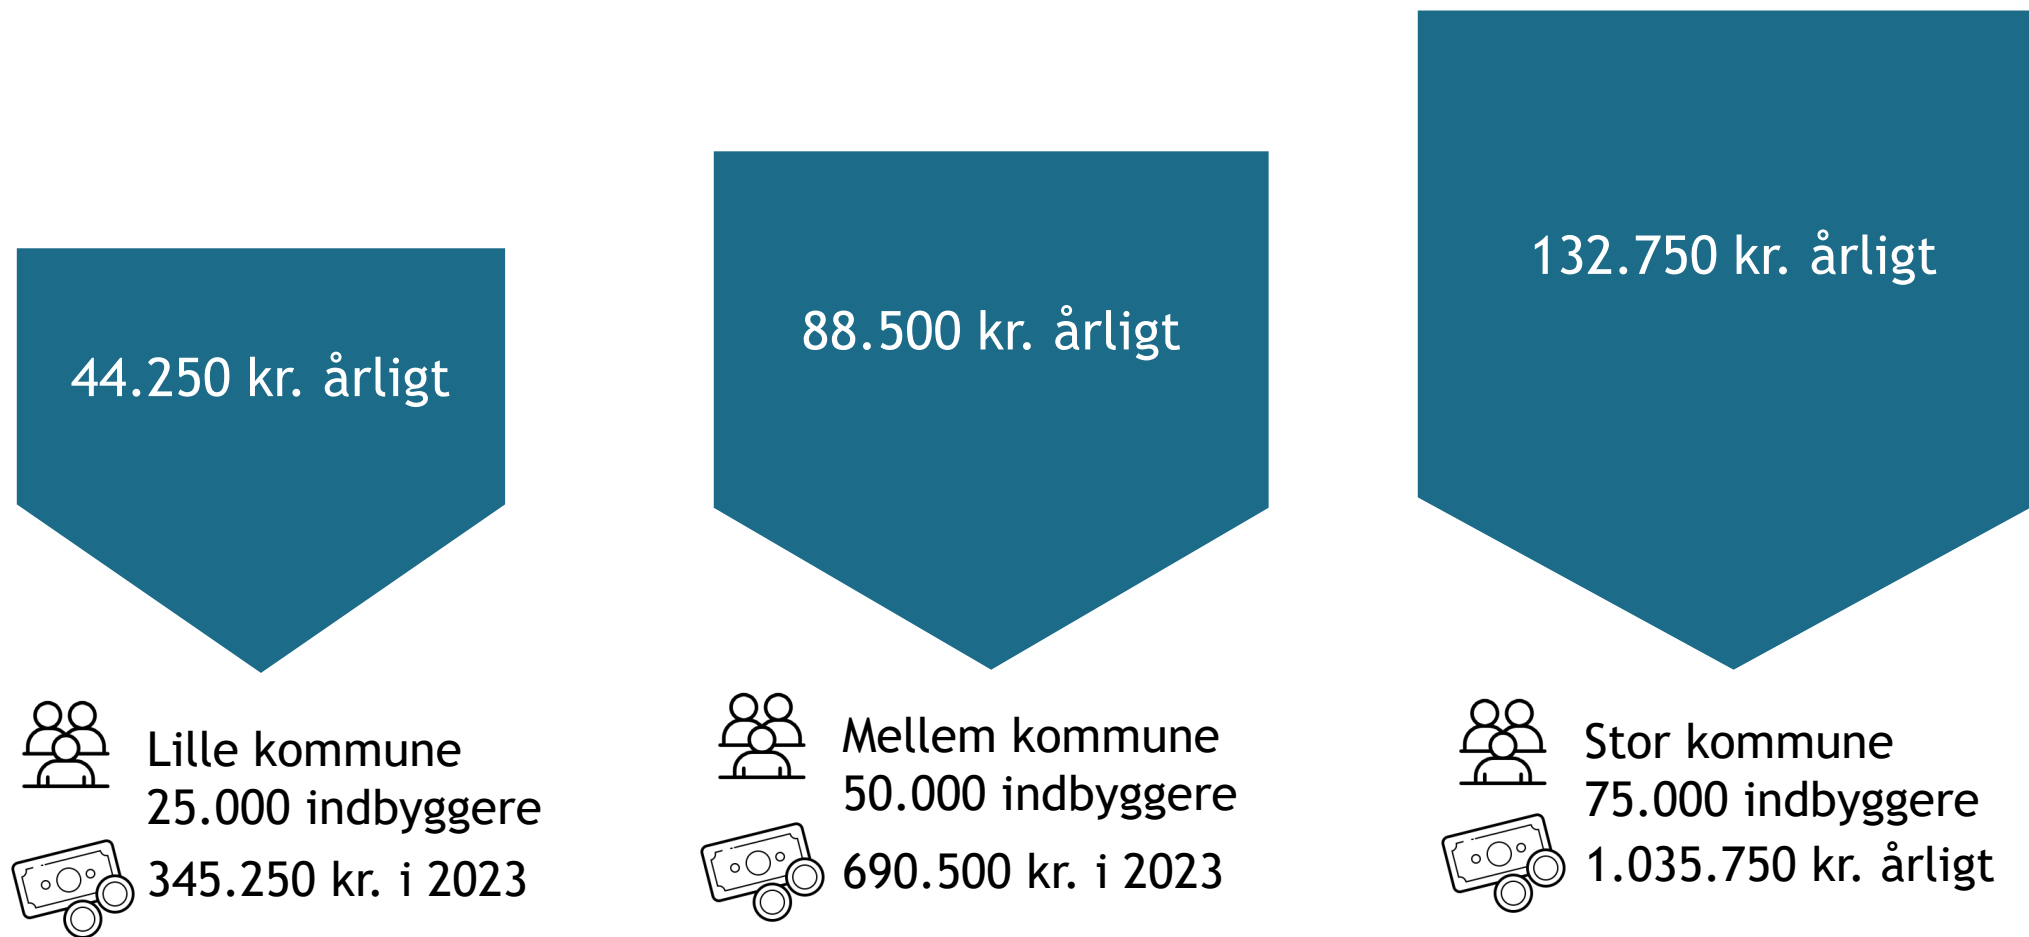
44.250 kr. årligt

Lille kommune
25.000 indbyggere
345.250 kr. i 2023

88.500 kr. årligt

Mellem kommune
50.000 indbyggere
690.500 kr. i 2023

132.750 kr. årligt

Stor kommune
75.000 indbyggere
1.035.750 kr. årligt